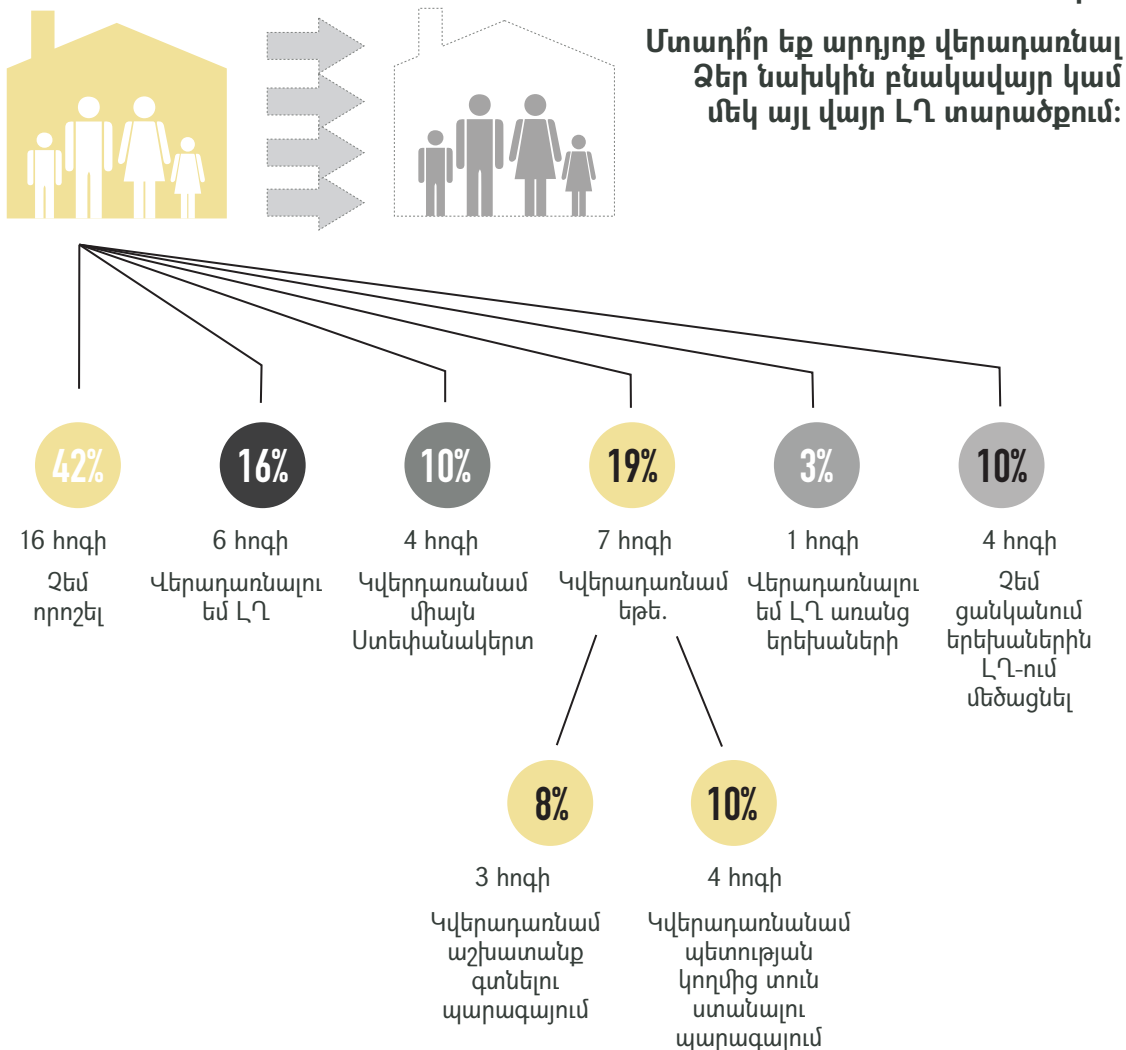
Մտադի՞ր եք արդյոք վերադառնալ Ձեր նախկին բնակավայր կամ մեկ այլ վայր ԼՂ տարածքում:

42%

16 հոգի

Չեմ որոշել

16%

6 հոգի

Վերադառնալու եմ ԼՂ

10%

4 հոգի

Կվերդառանամ միայն Ստեփանակերտ

19%

7 հոգի

Կվերադառնամ եթե.

8%

3 հոգի

Կվերադառնամ աշխատանք գտնելու պարագայում

10%

4 հոգի

Կվերադառնանամ պետության կողմից տուն ստանալու պարագայում

3%

1 հոգի

Վերադառնալու եմ ԼՂ առանց երեխաների

10%

4 հոգի

Չեմ ցանկանում երեխաներին ԼՂ-ում մեծացնել